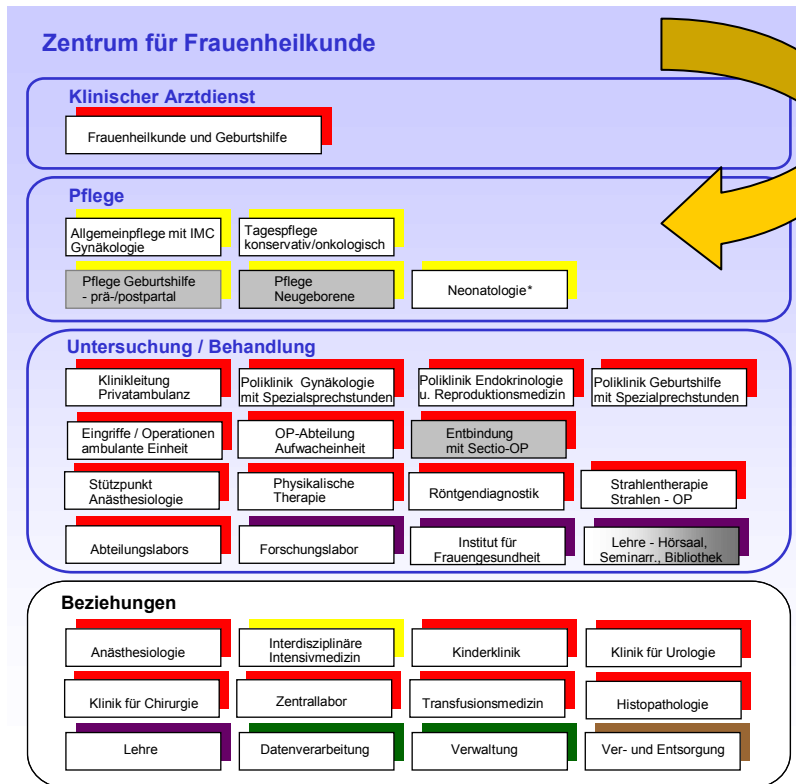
Zentrum für Frauenheilkunde

Klinischer Arztdienst

Frauenheilkunde und Geburtshilfe

Pflege

Allgemeinpflege mit IMC Gynäkologie

Tagespflege konservativ/onkologisch

Pflege Geburtshilfe - prä-/postpartal

Pflege Neugeborene

Neonatologie*

Untersuchung / Behandlung

Klinikleitung Privatambulanz

Poliklinik Gynäkologie mit Spezialsprechstunden

Poliklinik Endokrinologie u. Reproduktionsmedizin

Poliklinik Geburtshilfe mit Spezialprechstunden

Eingriffe / Operationen ambulante Einheit

OP-Abteilung Aufwacheinheit

Entbindung mit Sectio-OP

Stützpunkt Anästhesiologie

Physikalische Therapie

Röntgendiagnostik

Strahlentherapie Strahlen - OP

Abteilungslabors

Forschungslabor

Institut für Frauengesundheit

Lehre - Hörsaal, Seminarr., Bibliothek

Beziehungen

Anästhesiologie

Interdisziplinäre Intensivmedizin

Kinderklinik

Klinik für Urologie

Klinik für Chirurgie

Zentrallabor

Transfusionsmedizin

Histopathologie

Lehre

Datenverarbeitung

Verwaltung

Ver- und Entsorgung